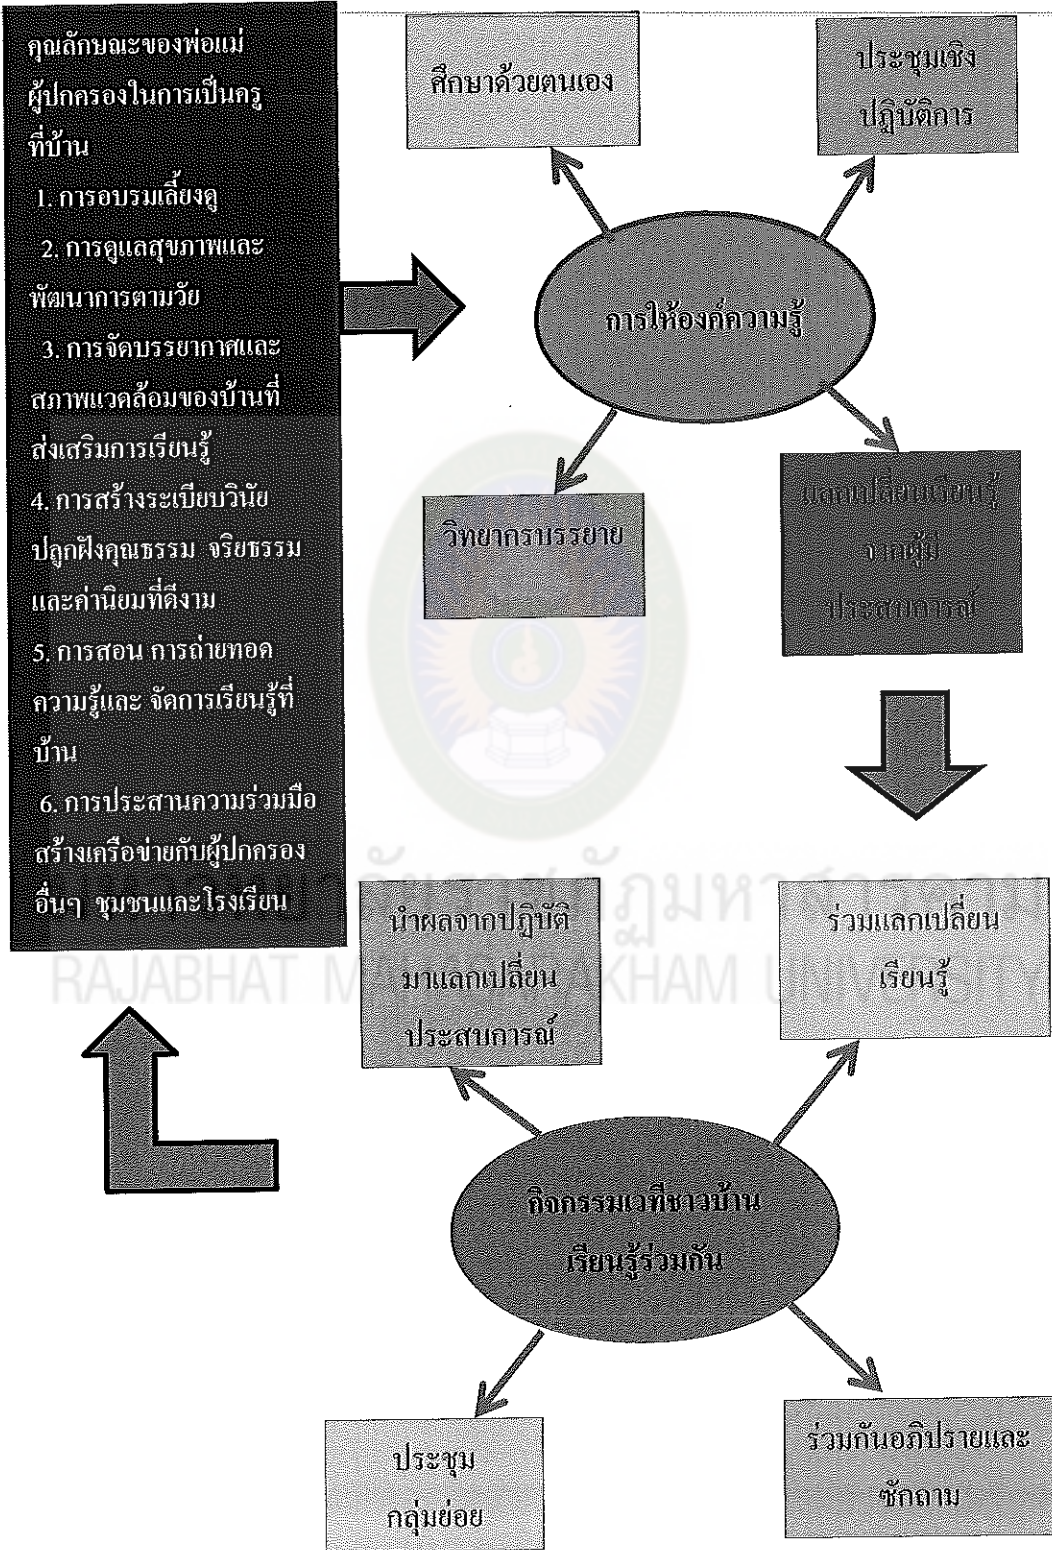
คุณลักษณะของพ่อแม่ ผู้ปกครองในการเป็นครูที่บ้าน

1. การอบรมเลี้ยงดู

2. การดูแลสุขภาพและพัฒนาการตามวัย

3. การจัดบรรยากาศและสภาพแวดล้อมของบ้านที่ส่งเสริมการเรียนรู้

4. การสร้างระเบียบวินัย ปลูกฝังคุณธรรม จริยธรรม และค่านิยมที่ดีงาม

5. การสอน การถ่ายทอดความรู้และ จัดการเรียนรู้ที่บ้าน

6. การประสานความร่วมมือ สร้างเครือข่ายกับผู้ปกครองอื่นๆ ชุมชนและโรงเรียน

ศึกษาด้วยตนเอง

ประชุมเชิงปฏิบัติการ

การให้องค์ความรู้

วิทยากรบรรยาย

แลกเปลี่ยนเรียนรู้จากผู้มีประสบการณ์

นำผลจากปฏิบัติมาแลกเปลี่ยนประสบการณ์

ร่วมแลกเปลี่ยนเรียนรู้

กิจกรรมเวทีชาวบ้านเรียนรู้ร่วมกัน

ประชุมกลุ่มย่อย

ร่วมกันอภิปรายและซักถาม

RAJABHAT MAHASARAKHAM UNIVERSITY